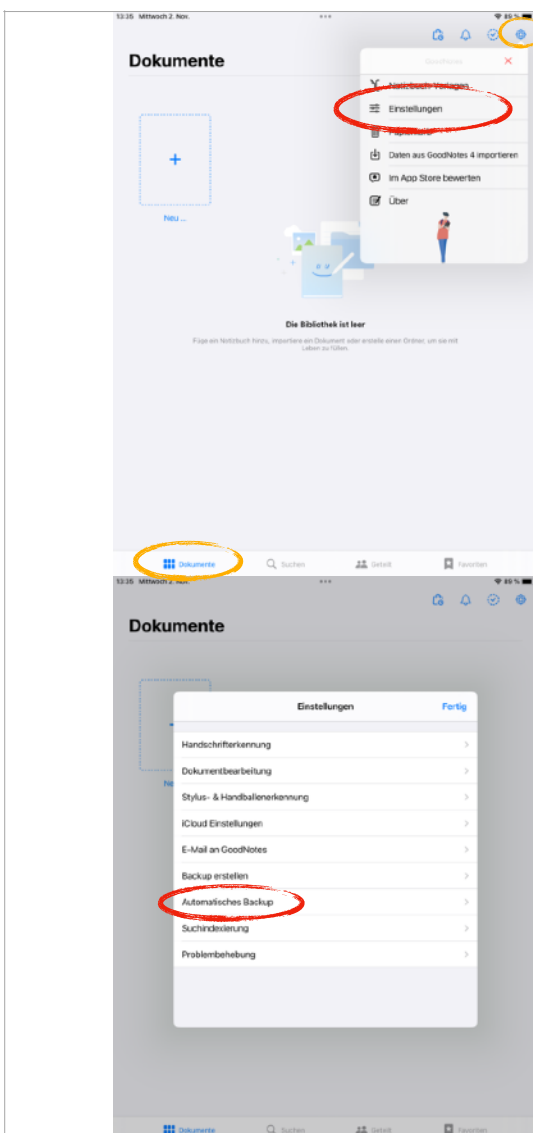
13:35 Mittwoch 2. Nov.

89 %

Dokumente

GoodNotes

Notizbuch-Vorlagen

Einstellungen

Papierkorb

Daten aus GoodNotes 4 importieren

Im App Store bewerten

Über

Neu ...

Die Bibliothek ist leer

Füge ein Notizbuch hinzu, importiere ein Dokument oder erstelle einen Ordner, um sie mit Leben zu füllen.

Dokumente

Suchen

Geteilt

Favoriten

13:35 Mittwoch 2. Nov.

89 %

Dokumente

Neu

Einstellungen

Fertig

Handschrifterkennung

Dokumentbearbeitung

Stylus- & Handballenerkennung

iCloud Einstellungen

E-Mail an GoodNotes

Backup erstellen

Automatisches Backup

Suchindexierung

Problembehebung

Dokumente

Suchen

Geteilt

Favoriten